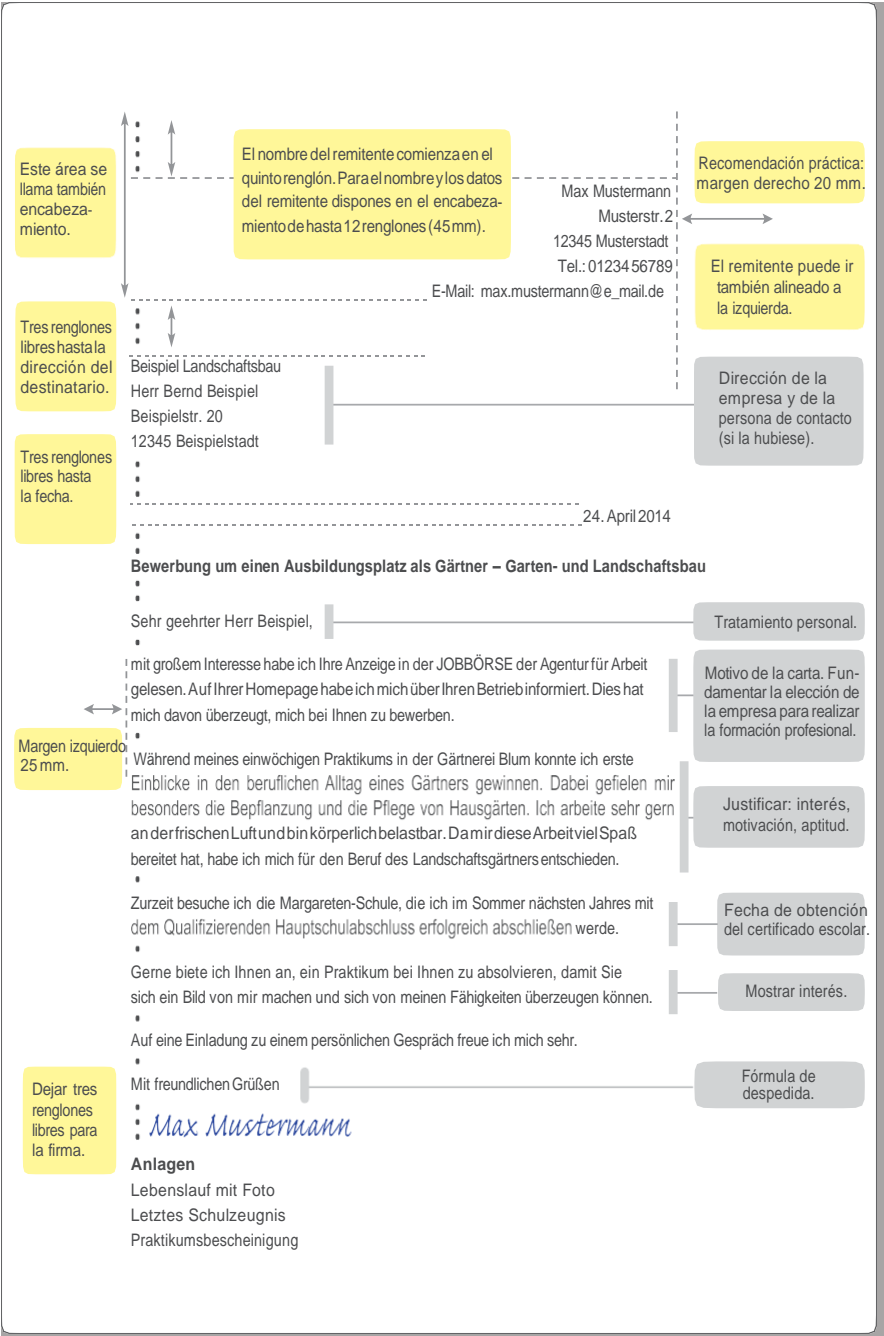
Este área se llama también encabezamiento.

El nombre del remitente comienza en el quinto renglón. Para el nombre y los datos del remitente dispones en el encabezamiento de hasta 12 renglones (45 mm).

Recomendación práctica: margen derecho 20 mm.

Max Mustermann
Musterstr. 2
12345 Musterstadt
Tel.: 01234 56789
E-Mail: max.mustermann@e_mail.de

El remitente puede ir también alineado a la izquierda.

Tres renglones libres hasta la dirección del destinatario.

Beispiel Landschaftsbau
Herr Bernd Beispiel
Beispielstr. 20
12345 Beispielstadt

Dirección de la empresa y de la persona de contacto (si la hubiese).

Tres renglones libres hasta la fecha.

24. April 2014

Bewerbung um einen Ausbildungsplatz als Gärtner – Garten- und Landschaftsbau

Sehr geehrter Herr Beispiel,

Tratamiento personal.

mit großem Interesse habe ich Ihre Anzeige in der JOBBÖRSE der Agentur für Arbeit gelesen. Auf Ihrer Homepage habe ich mich über Ihren Betrieb informiert. Dies hat mich davon überzeugt, mich bei Ihnen zu bewerben.

Motivo de la carta. Fundamentar la elección de la empresa para realizar la formación profesional.

Margen izquierdo 25 mm.

Während meines einwöchigen Praktikums in der Gärtnerei Blum konnte ich erste Einblicke in den beruflichen Alltag eines Gärtners gewinnen. Dabei gefielen mir besonders die Bepflanzung und die Pflege von Hausgärten. Ich arbeite sehr gern an der frischen Luft und bin körperlich belastbar. Da mir diese Arbeit viel Spaß bereitet hat, habe ich mich für den Beruf des Landschaftsgärtners entschieden.

Justificar: interés, motivación, aptitud.

Zurzeit besuche ich die Margareten-Schule, die ich im Sommer nächsten Jahres mit dem Qualifizierenden Hauptschulabschluss erfolgreich abschließen werde.

Fecha de obtención del certificado escolar.

Gerne biete ich Ihnen an, ein Praktikum bei Ihnen zu absolvieren, damit Sie sich ein Bild von mir machen und sich von meinen Fähigkeiten überzeugen können.

Mostrar interés.

Auf eine Einladung zu einem persönlichen Gespräch freue ich mich sehr.

Mit freundlichen Grüßen

Fórmula de despedida.

Dejar tres renglones libres para la firma.

Max Mustermann

Anlagen
Lebenslauf mit Foto
Letztes Schulzeugnis
Praktikumsbescheinigung